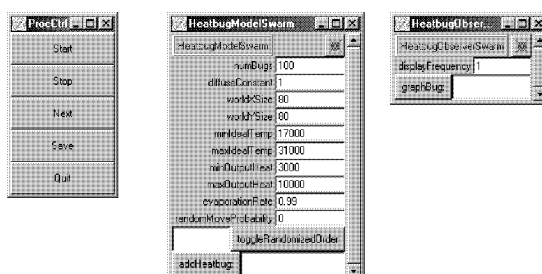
ProcCtrl

Start

Stop

Next

Save

Quit

HeatbugModelSwarm

HeatbugModelSwarm

numBugs 100

diffuseConstant 1

worldXSize 80

worldYSize 80

minIdealTemp 17000

maxIdealTemp 31000

minOutputHeat 3000

maxOutputHeat 10000

evaporationRate 0.99

randomMoveProbability 0

toggleRandomizedOrder

addHeatbug

HeatbugObser...

HeatbugObserverSwarm

displayFrequency 1

graphBug